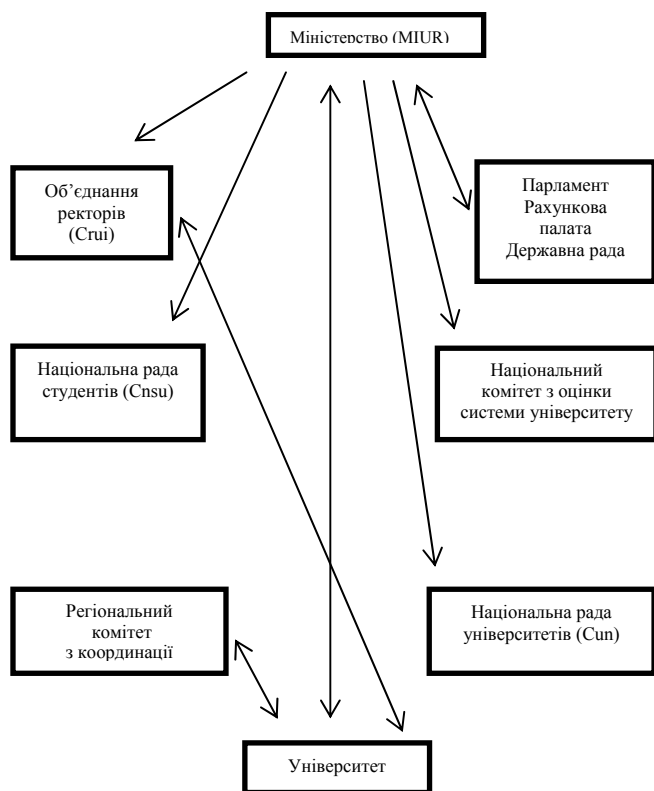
Міністерство (MIUR)

Об'єднання ректорів (Crui)

Парламент Рахункова палата Державна рада

Національна рада студентів (Cnsu)

Національний комітет з оцінки системи університету

Регіональний комітет з координації

Національна рада університетів (Cun)

Університет